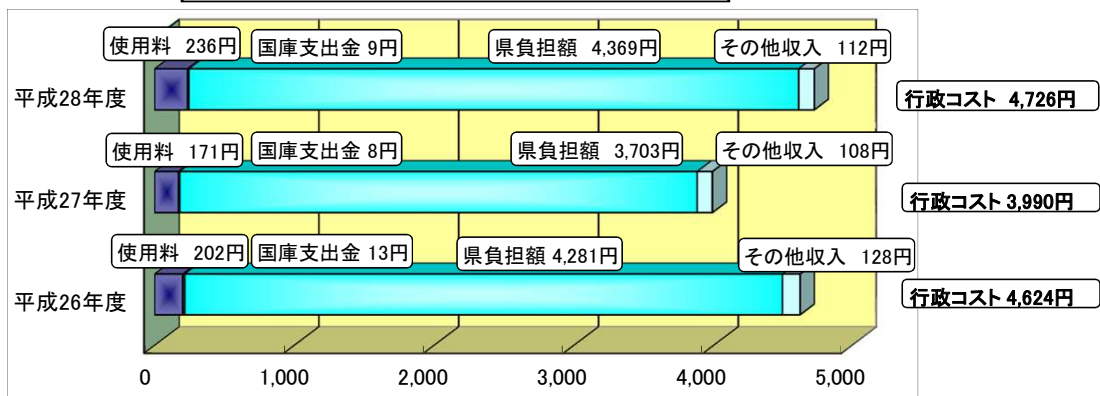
使用料 236円
国庫支出金 9円
県負担額 4,369円
その他収入 112円
平成28年度
行政コスト 4,726円

使用料 171円
国庫支出金 8円
県負担額 3,703円
その他収入 108円
平成27年度
行政コスト 3,990円

使用料 202円
国庫支出金 13円
県負担額 4,281円
その他収入 128円
平成26年度
行政コスト 4,624円

0
1,000
2,000
3,000
4,000
5,000